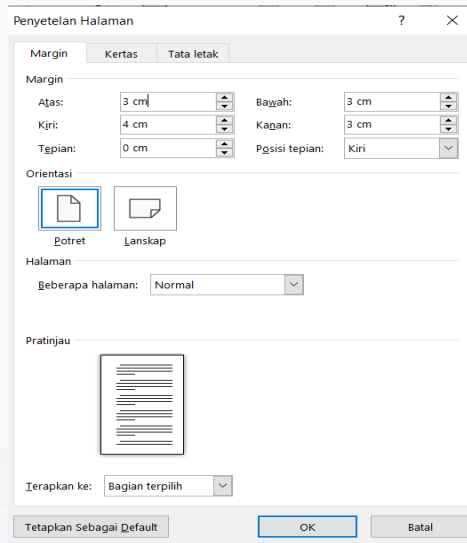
Penyetelan Halaman ? ×

Margin Kertas Tata letak

Margin

Atas: 3 cm Bawah: 3 cm
Kiri: 4 cm Kanan: 3 cm
Tepian: 0 cm Posisi tepian: Kiri

Orientasi

Potret Lanskap

Halaman

Beberapa halaman: Normal

Pratinjau

Terapkan ke: Bagian terpilih

Tetapkan Sebagai Default OK Batal